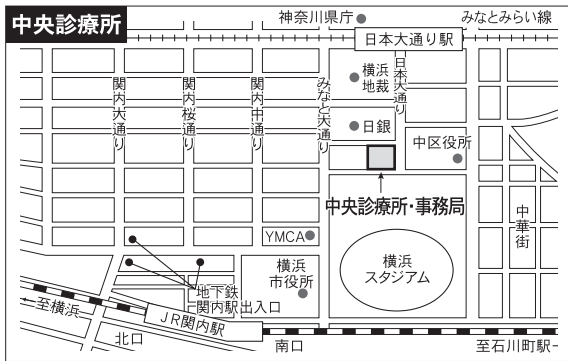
中央診療所

神奈川県庁

みなとみらい線

日本大通り駅

関内大通り

関内桜通り

関内中通り

みなと大通り

日本大通り

横浜地裁

日銀

中区役所

中央診療所・事務局

中華街

YMCA

横浜市役所

横浜スタジアム

地下鉄関内駅出入口

至横浜

JR関内駅

北口

南口

至石川町駅